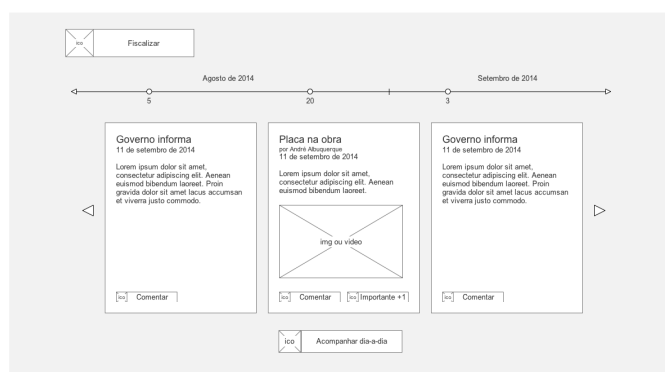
ico Fiscalizar

Agosto de 2014

Setembro de 2014

5

20

3

Governo informa
11 de setembro de 2014

Lorem ipsum dolor sit amet, consectetur adipiscing elit. Aenean euismod bibendum laoreet. Proin gravida dolor sit amet lacus accumsan et viverra justo commodo.

ico Comentar

Placa na obra
por André Albuquerque
11 de setembro de 2014

Lorem ipsum dolor sit amet, consectetur adipiscing elit. Aenean euismod bibendum laoreet.

img ou video

ico Comentar

ico Importante +1

Governo informa
11 de setembro de 2014

Lorem ipsum dolor sit amet, consectetur adipiscing elit. Aenean euismod bibendum laoreet. Proin gravida dolor sit amet lacus accumsan et viverra justo commodo.

ico Comentar

ico Acompanhar dia-a-dia